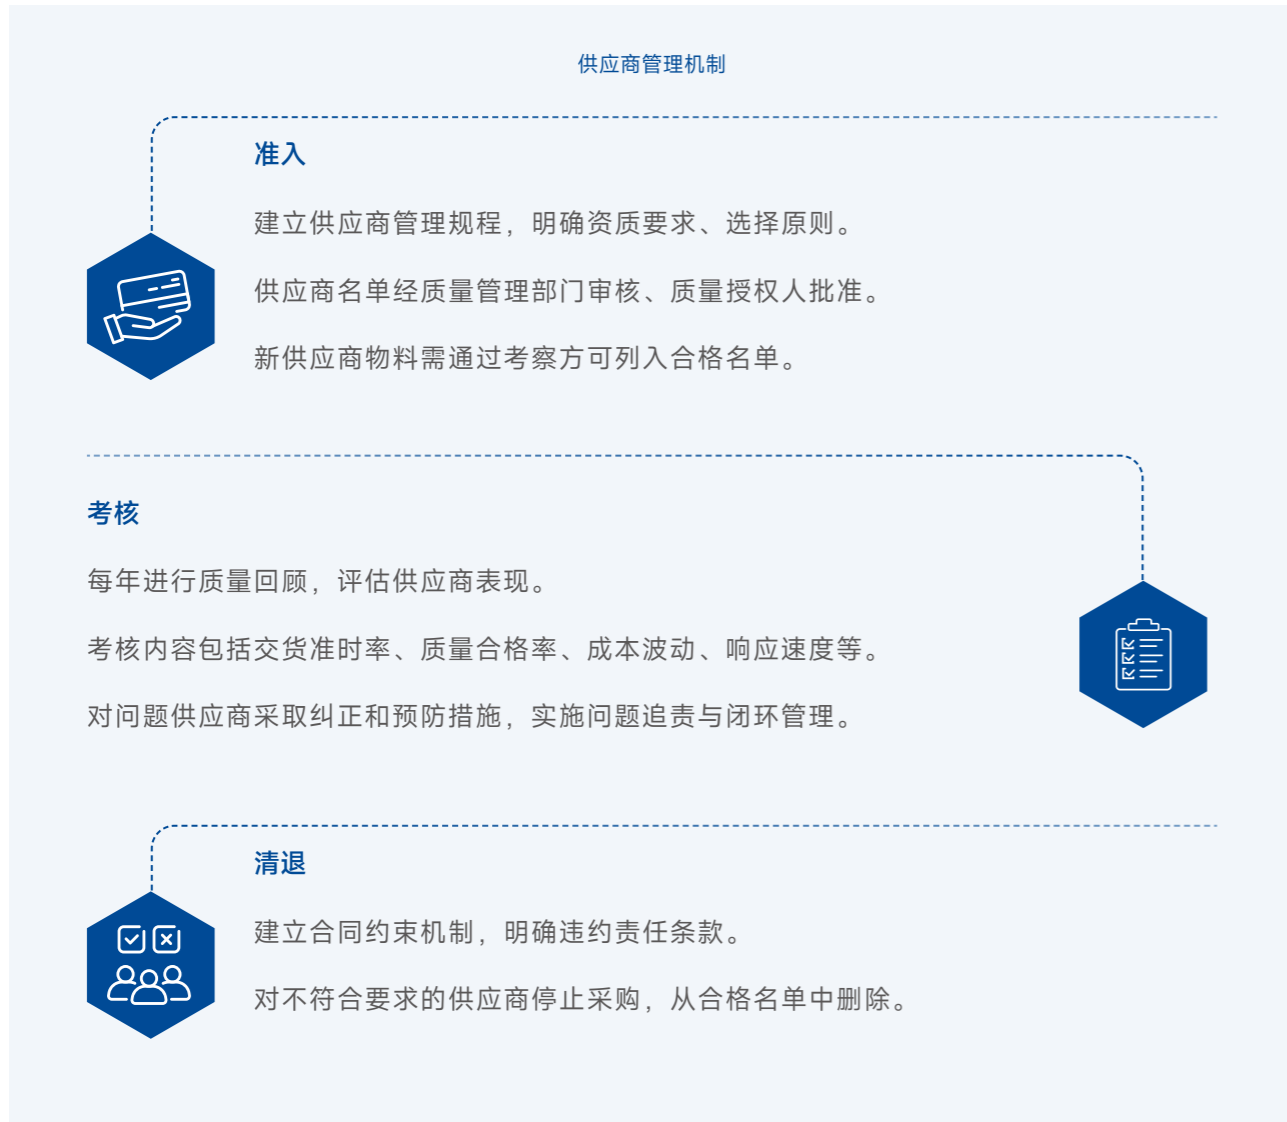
供应商管理机制

准入

建立供应商管理规程，明确资质要求、选择原则。

供应商名单经质量管理部门审核、质量授权人批准。

新供应商物料需通过考察方可列入合格名单。

考核

每年进行质量回顾，评估供应商表现。

考核内容包括交货准时率、质量合格率、成本波动、响应速度等。

对问题供应商采取纠正和预防措施，实施问题追责与闭环管理。

清退

建立合同约束机制，明确违约责任条款。

对不符合要求的供应商停止采购，从合格名单中删除。